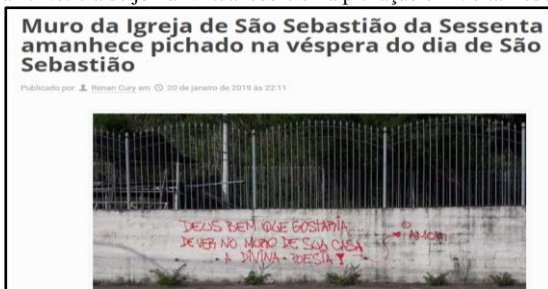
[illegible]

Muro da Igreja de São Sebastião da Sessenta amanhece pichado na véspera do dia de São Sebastião

Publicado por Ronan Cury em 20 de janeiro de 2019 às 22:11

DEUS BEM QUE GOSTARIA... DE VER NO MURO DE SUA CASA A DIVINA POESIA! ♥ O AMOR